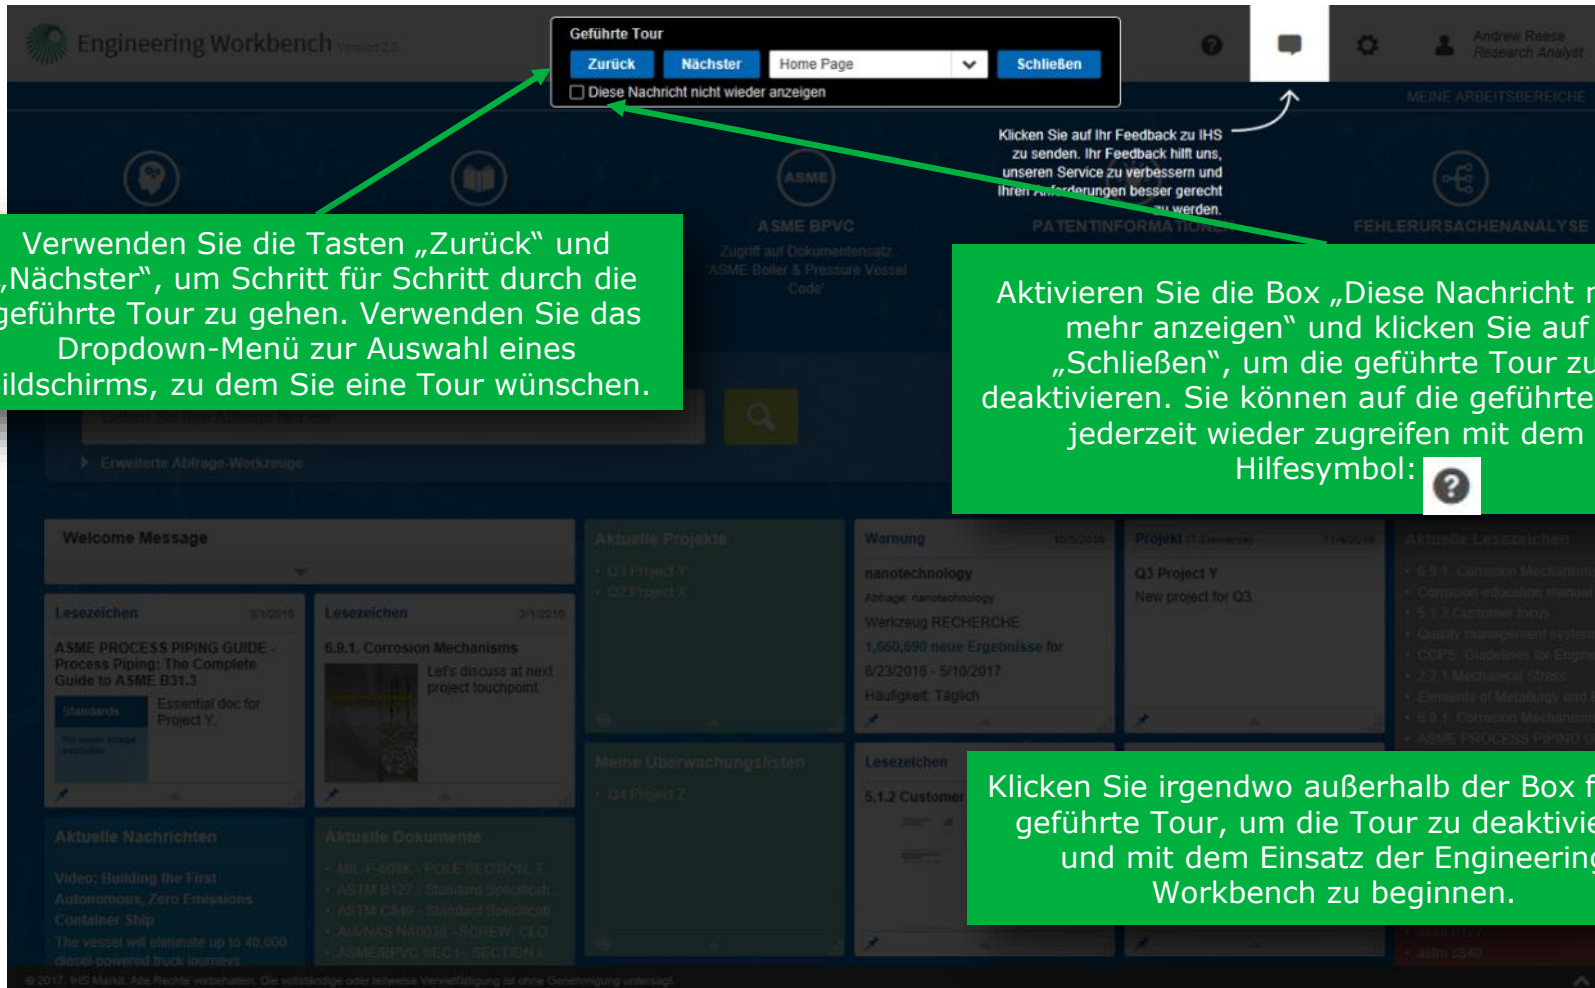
Engineering Workbench

Geführte Tour
Zurück
Nächster
Home Page
Schließen
Diese Nachricht nicht wieder anzeigen

Andrew Reese
Research Analyst

MEINE ARBEITSBEREICHE

Klicken Sie auf Ihr Feedback zu IHS zu senden. Ihr Feedback hilft uns, unseren Service zu verbessern und Ihren Anforderungen besser gerecht zu werden.

ASME
ASME BPVC
Zugriff auf Dokumentensatz 'ASME Boiler & Pressure Vessel Code'
PATENTINFORMATIONEN
FEHLERURSACHENANALYSE

Verwenden Sie die Tasten „Zurück" und „Nächster", um Schritt für Schritt durch die geführte Tour zu gehen. Verwenden Sie das Dropdown-Menü zur Auswahl eines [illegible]ildschirms, zu dem Sie eine Tour wünschen.

Aktivieren Sie die Box „Diese Nachricht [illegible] mehr anzeigen" und klicken Sie auf „Schließen", um die geführte Tour zu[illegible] deaktivieren. Sie können auf die geführte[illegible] jederzeit wieder zugreifen mit dem Hilfesymbol:

Erweiterte Abfrage-Werkzeuge

Welcome Message

Lesezeichen 3/1/2016
ASME PROCESS PIPING GUIDE - Process Piping: The Complete Guide to ASME B31.3
Standards
Essential doc for Project Y.

Lesezeichen 3/1/2016
6.9.1. Corrosion Mechanisms
Let's discuss at next project touchpoint.

Aktuelle Projekte
Q3 Project Y
Q2 Project X

Warnung
nanotechnology
Abfrage: nanotechnology
Werkzeug RECHERCHE
1,660,690 neue Ergebnisse for
8/23/2016 - 5/10/2017
Häufigkeit: Täglich

Projekt
Q3 Project Y
New project for Q3

Aktuelle Lesezeichen
6.9.1. Corrosion Mechanisms
Corrosion education manual
5.1.2 Customer focus
Quality management system
CCPS, Guidelines for Engine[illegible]
2.2.1 Mechanical Stress
Elements of Metallurgy and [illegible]
6.9.1. Corrosion Mechanisms
ASME PROCESS PIPING G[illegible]

Meine Überwachungslisten
Q4 Project Z

Lesezeichen
5.1.2 Customer

Klicken Sie irgendwo außerhalb der Box f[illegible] geführte Tour, um die Tour zu deaktivie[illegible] und mit dem Einsatz der Engineering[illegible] Workbench zu beginnen.

Aktuelle Nachrichten
Video: Building the First Autonomous, Zero Emissions Container Ship
The vessel will eliminate up to 40,000 diesel-powered truck journeys

Aktuelle Dokumente
MIL-P-600K - POLE SECTION, T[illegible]
ASTM B127 - Standard Specificati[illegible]
ASTM C849 - Standard Specificati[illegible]
AIA/NAS NA0010 - SCREW, CLO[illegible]
ASME/BPVC SEC I - SECTION I

astm b127
astm c849

© 2017, IHS Markit. Alle Rechte vorbehalten. Die vollständige oder teilweise Veröffentlichung ist ohne Genehmigung untersagt.